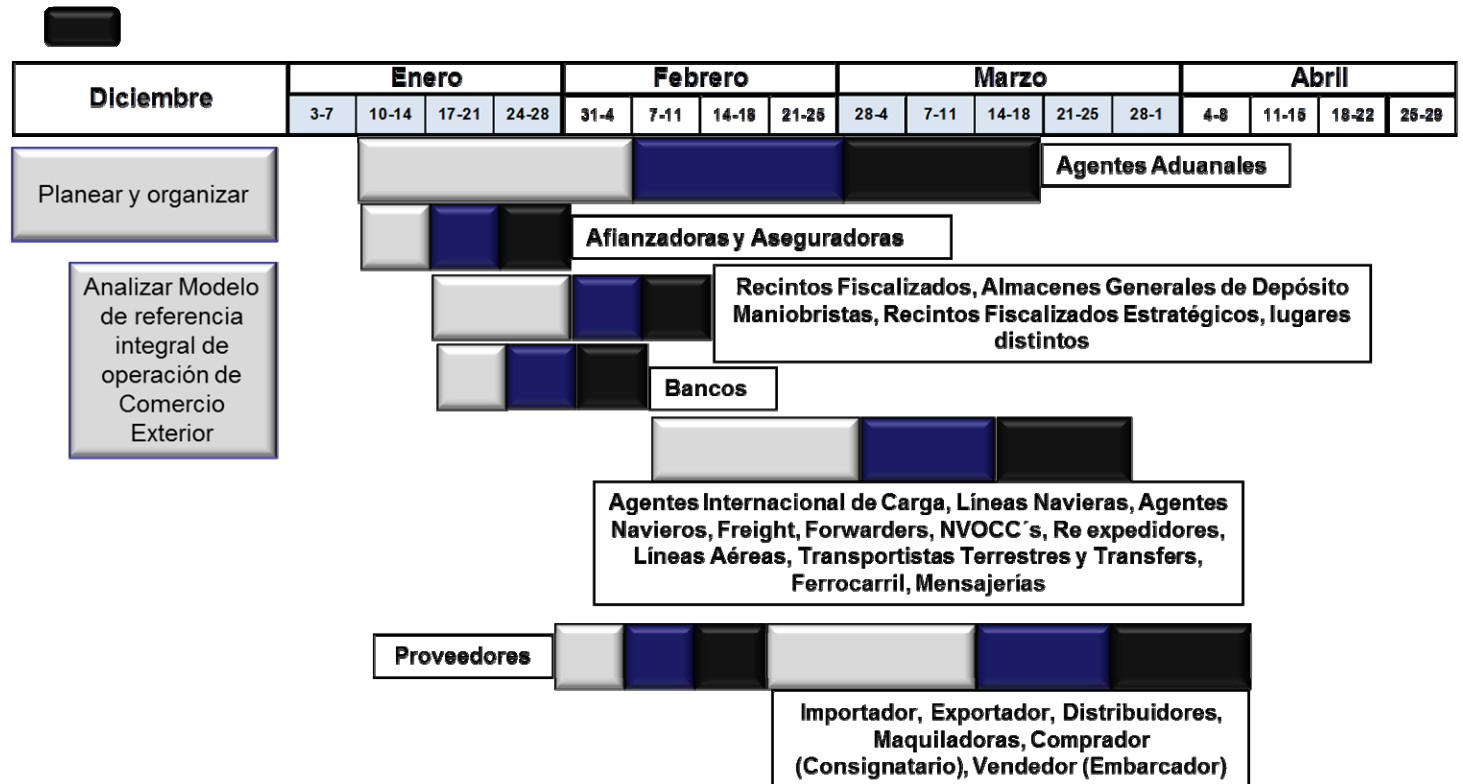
| Diciembre | Enero | | | | Febrero | | | | Marzo | | | | | Abril | | | |
|---|---|---|---|---|---|---|---|---|---|---|---|---|---|---|---|---|---|
| | 3-7 | 10-14 | 17-21 | 24-28 | 31-4 | 7-11 | 14-18 | 21-25 | 28-4 | 7-11 | 14-18 | 21-25 | 28-1 | 4-8 | 11-15 | 18-22 | 25-29 |

Planear y organizar

Analizar Modelo de referencia integral de operación de Comercio Exterior

Agentes Aduanales

Afianzadoras y Aseguradoras

Recintos Fiscalizados, Almacenes Generales de Depósito Maniobristas, Recintos Fiscalizados Estratégicos, lugares distintos

Bancos

Agentes Internacional de Carga, Líneas Navieras, Agentes Navieros, Freight, Forwarders, NVOCC´s, Re expedidores, Líneas Aéreas, Transportistas Terrestres y Transfers, Ferrocarril, Mensajerías

Proveedores

Importador, Exportador, Distribuidores, Maquiladoras, Comprador (Consignatario), Vendedor (Embarcador)